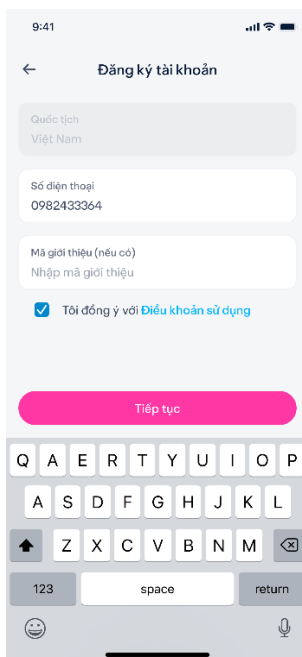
9:41

Đăng ký tài khoản

Quốc tịch
Việt Nam

Số điện thoại
0982433364

Mã giới thiệu (nếu có)
Nhập mã giới thiệu

Tôi đồng ý với Điều khoản sử dụng

Tiếp tục

Q A E R T Y U I O P
A S D F G H J K L
Z X C V B N M
123 space return